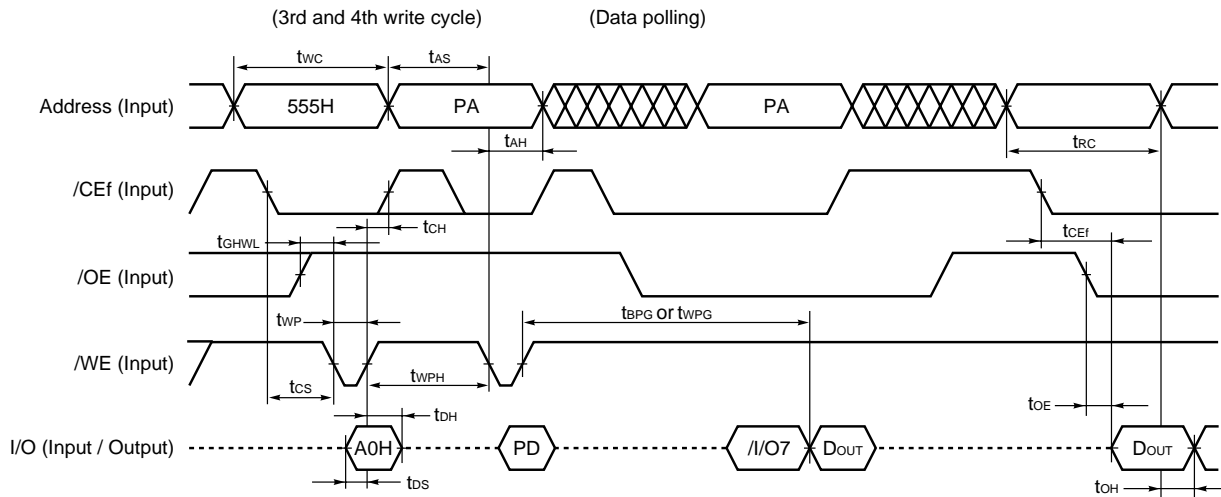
(3rd and 4th write cycle)

(Data polling)

$t_{WC}$

$t_{AS}$

Address (Input)

555H

PA

PA

$t_{AH}$

$t_{RC}$

/CEf (Input)

$t_{CH}$

$t_{GHWL}$

$t_{CEf}$

/OE (Input)

$t_{WP}$

$t_{BPG}$ or $t_{WPG}$

/WE (Input)

$t_{CS}$

$t_{WPH}$

$t_{DH}$

$t_{OE}$

I/O (Input / Output)

A0H

PD

/I/O7

DOUT

DOUT

$t_{DS}$

$t_{OH}$